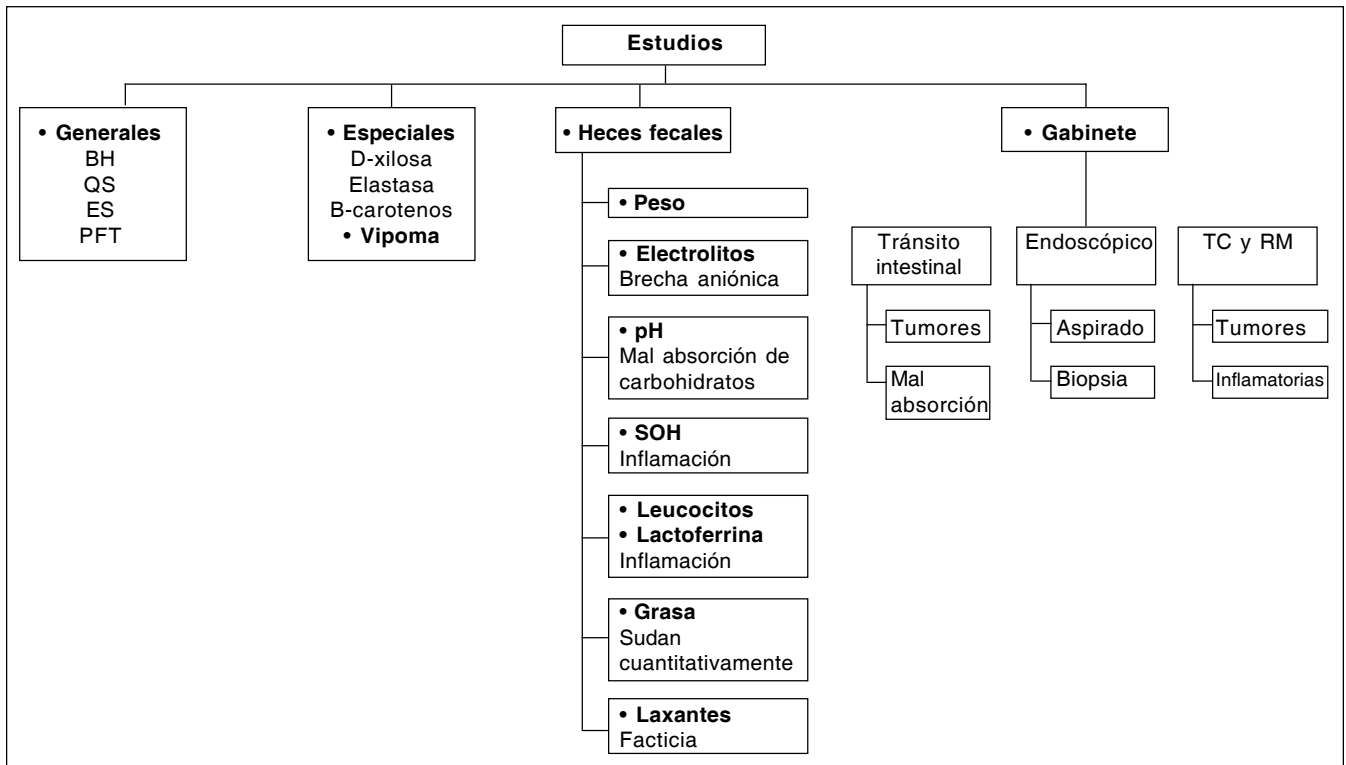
Estudios

• Generales
BH
QS
ES
PFT

• Especiales
D-xilosa
Elastasa
B-carotenos
• Vipoma

• Heces fecales

• Peso

• Electrolitos
Brecha aniónica

• pH
Mal absorción de carbohidratos

• SOH
Inflamación

• Leucocitos
• Lactoferrina
Inflamación

• Grasa
Sudan cuantitativamente

• Laxantes
Facticia

• Gabinete

Tránsito intestinal

Tumores

Mal absorción

Endoscópico

Aspirado

Biopsia

TC y RM

Tumores

Inflamatorias